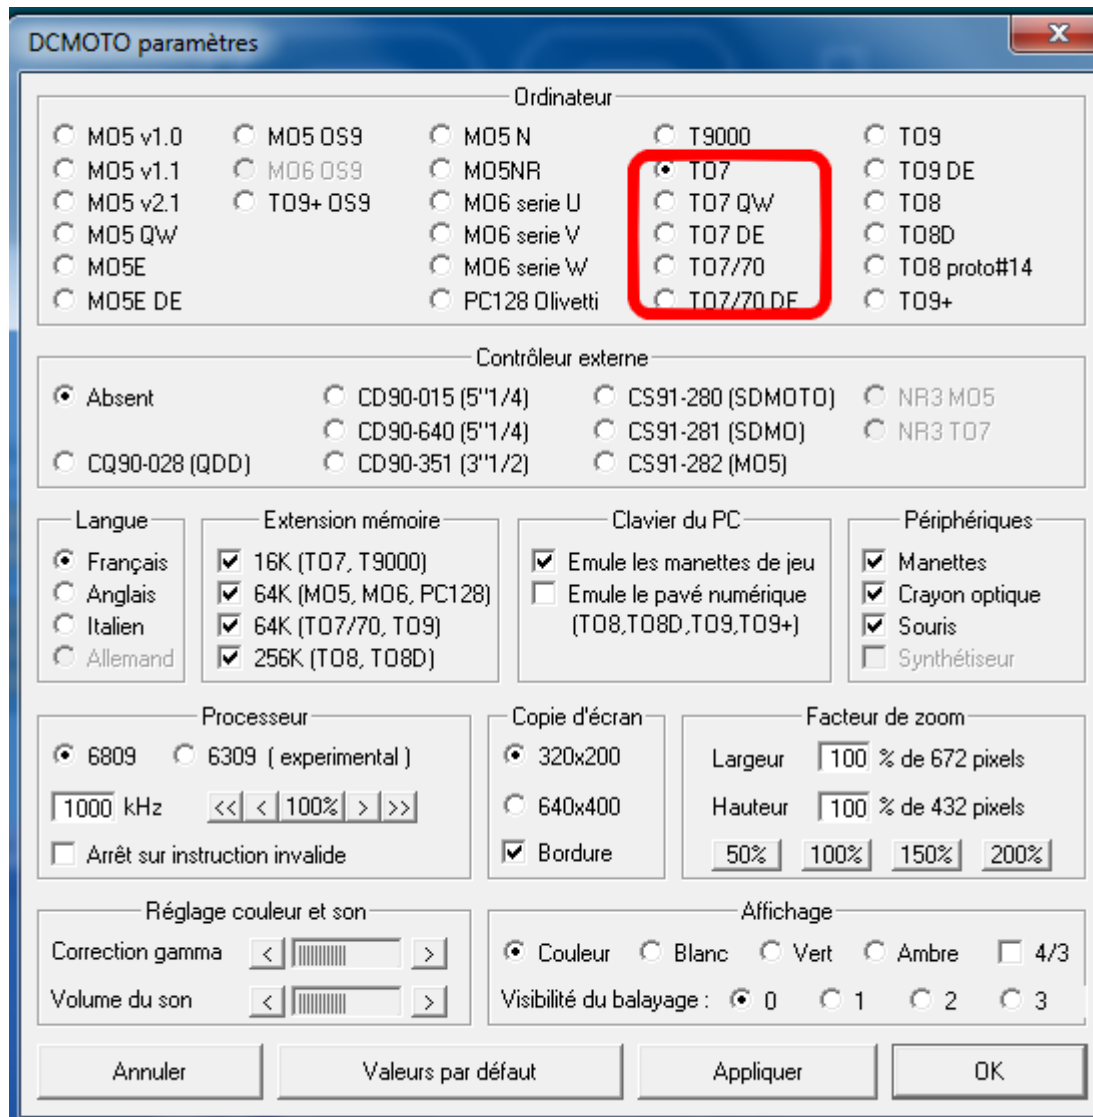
DCMOTO paramètres

X

Ordinateur

MO5 v1.0
MO5 v1.1
MO5 v2.1
MO5 QW
MO5E
MO5E DE

MO5 OS9
MO6 OS9
TO9+ OS9

MO5 N
MO5NR
MO6 serie U
MO6 serie V
MO6 serie W
PC128 Olivetti

T9000
TO7
TO7 QW
TO7 DE
TO7/70
TO7/70 DE

TO9
TO9 DE
TO8
TO8D
TO8 proto#14
TO9+

Contrôleur externe

Absent
CQ90-028 (QDD)
CD90-015 (5"1/4)
CD90-640 (5"1/4)
CD90-351 (3"1/2)
CS91-280 (SDMOTO)
CS91-281 (SDMO)
CS91-282 (MO5)
NR3 MO5
NR3 TO7

Langue

Français
Anglais
Italien
Allemand

Extension mémoire

16K (TO7, T9000)
64K (MO5, MO6, PC128)
64K (TO7/70, TO9)
256K (TO8, TO8D)

Clavier du PC

Emule les manettes de jeu
Emule le pavé numérique (TO8,TO8D,TO9,TO9+)

Périphériques

Manettes
Crayon optique
Souris
Synthétiseur

Processeur

6809
6309 ( experimental )
1000 kHz
<< < 100% > >>
Arrêt sur instruction invalide

Copie d'écran

320x200
640x400
Bordure

Facteur de zoom

Largeur 100 % de 672 pixels
Hauteur 100 % de 432 pixels
50% 100% 150% 200%

Réglage couleur et son

Correction gamma < >
Volume du son < >

Affichage

Couleur
Blanc
Vert
Ambre
4/3
Visibilité du balayage : 0 1 2 3

Annuler
Valeurs par défaut
Appliquer
OK